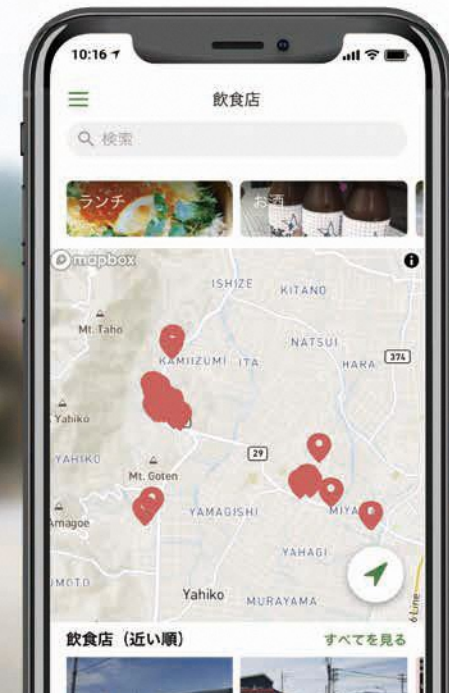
10:16

飲食店

検索

ランチ

お酒

mapbox

ISHIZE

KITANO

Mt. Taho

KAMIIZUMI

ITA

NATSUI

HARA

374

Yahiko

YAHIKO

29

Mt. Goten

Amagoe

YAMAGISHI

MIYA

YAHAGI

UMOTO

Yahiko

MURAYAMA

飲食店（近い順）

すべてを見る